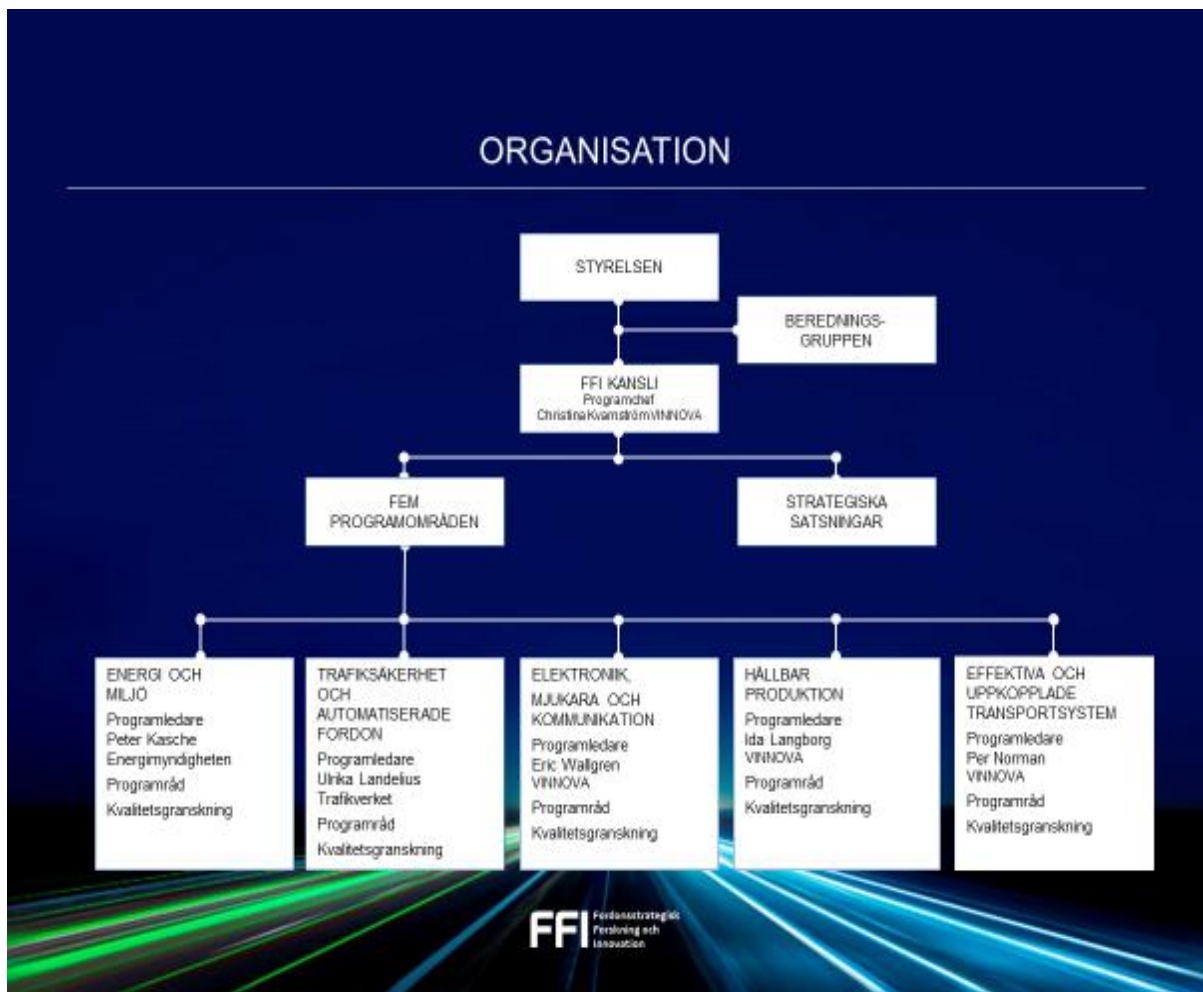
ORGANISATION

STYRELSEN

BEREDNINGS-GRUPPEN

FFI KANSLI
Programchef
Christina Kvarnström VINNOVA

FEM PROGRAMOMRÅDEN

STRATEGISKA SATSNINGAR

ENERGI OCH MILJÖ
Programledare
Peter Kasche
Energimyndigheten
Programråd
Kvalitetsgranskning

TRAFIKSÄKERHET OCH AUTOMATISERADE FORDON
Programledare
Ulrika Landelius
Trafikverket
Programråd
Kvalitetsgranskning

ELEKTRONIK, MJUKARA OCH KOMMUNIKATION
Programledare
Eric Wallgren
VINNOVA
Programråd
Kvalitetsgranskning

HÅLLBAR PRODUKTION
Programledare
Ida Langborg
VINNOVA
Programråd
Kvalitetsgranskning

EFFEKTIVA OCH UPPKOPPLADE TRANSPORTSYSTEM
Programledare
Per Norman
VINNOVA
Programråd
Kvalitetsgranskning

FFI Fordonsstrategisk Forskning och Innovation